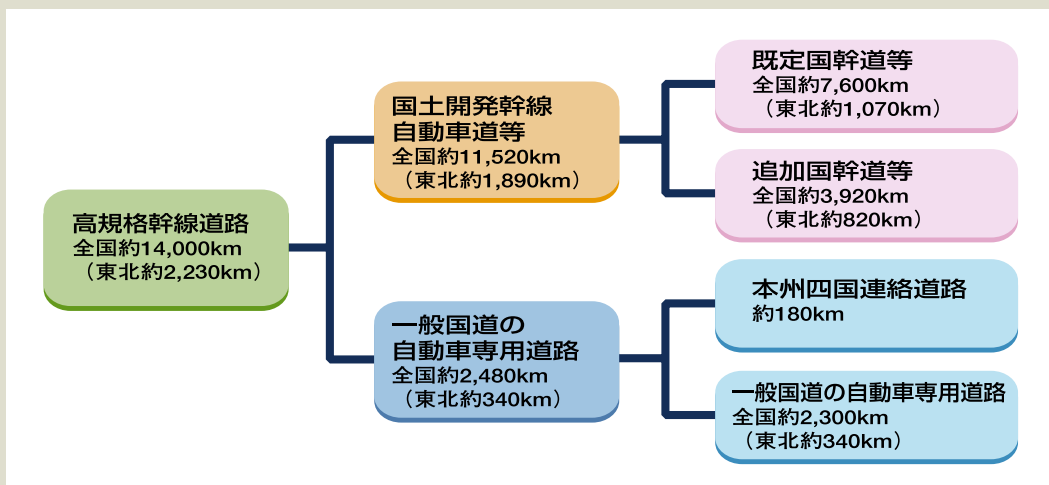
高規格幹線道路
全国約14,000km
（東北約2,230km）

国土開発幹線
自動車道等
全国約11,520km
（東北約1,890km）

既定国幹道等
全国約7,600km
（東北約1,070km）

追加国幹道等
全国約3,920km
（東北約820km）

一般国道の
自動車専用道路
全国約2,480km
（東北約340km）

本州四国連絡道路
約180km

一般国道の自動車専用道路
全国約2,300km
（東北約340km）